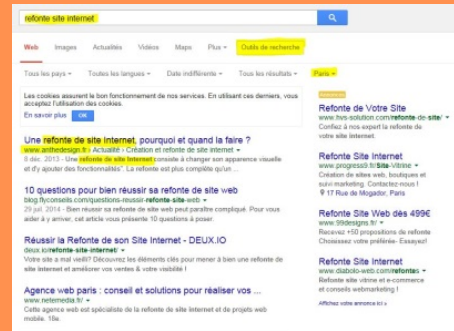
refonte site internet

Web Images Actualités Vidéos Maps Plus ▾ Outils de recherche

Tous les pays ▾ Toutes les langues ▾ Date indifférente ▾ Tous les résultats ▾ Paris ▾

Les cookies assurent le bon fonctionnement de nos services. En utilisant ces derniers, vous acceptez l'utilisation des cookies.
En savoir plus OK

Une refonte de site internet, pourquoi et quand la faire ?
www.anthedesign.fr › Actualité › Création et refonte de site internet ▾
8 déc. 2013 - Une refonte de site Internet consiste à changer son apparence visuelle et d'y ajouter des fonctionnalités". La refonte est plus complète qu'un ...

10 questions pour bien réussir sa refonte de site web
blog.flyconseils.com/questions-reussir-refonte-site-web ▾
29 juil. 2014 - Bien réussir sa refonte de site web peut paraître compliqué. Pour vous aider à y voir plus clair, cet article vous présente 10 questions à vous ...

Réussir la Refonte de son Site Internet - DEUX.IO
deux.io/refonte-site-internet ▾
Votre site a mal vieilli? Découvrez les éléments clés pour mener à bien une refonte de site Internet et améliorer vos ventes & votre visibilité !

Agence web paris : conseil et solutions pour réaliser vos ...
www.netemedia.fr/ ▾
Cette agence web est spécialiste de la refonte de site Internet et de projets web mobile. 18e.

Refonte de Votre Site
www.hvs-solution.com/refonte-de-site/ ▾
Confiez à nos expert la refonte de votre site web!

Refonte Site Internet
www.progress9.fr/Site-Vitrine ▾
Création de sites web, boutiques et suivi marketing. Contactez-nous !
17 Rue de Mogador, Paris

Refonte Site Web dès 499€
www.99designs.fr/ ▾
Recevez +50 propositions de refonte Choisissez votre préférée- Essayez!

Refonte Site Internet
www.diabolo-web.com/refontes ▾
Refonte votre site internet et e-commerce et conseils webmarketing !

Affichez votre annonce ici »